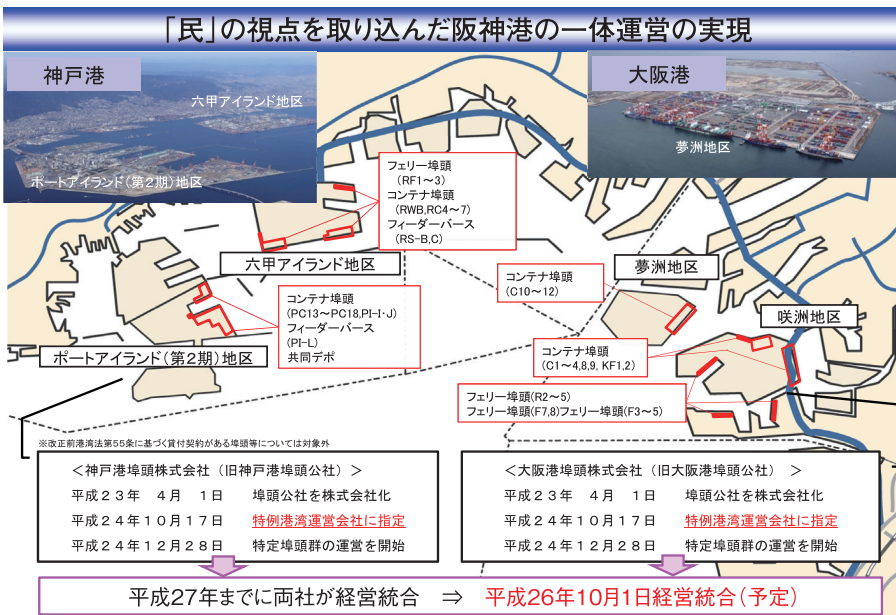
「民」の視点を取り込んだ阪神港の一体運営の実現

神戸港

六甲アイランド地区

ポートアイランド（第2期）地区

大阪港

夢洲地区

フェリー埠頭
（RF1～3）
コンテナ埠頭
（RWB,RC4～7）
フィーダーバース
（RS-B,C）

六甲アイランド地区

コンテナ埠頭
（C10～12）

夢洲地区

コンテナ埠頭
（PC13～PC18,PI-I・J）
フィーダーバース
（PI-L）
共同デポ

咲洲地区

ポートアイランド（第2期）地区

コンテナ埠頭
（C1～4,8,9, KF1,2）

フェリー埠頭（R2～5）
フェリー埠頭（F7,8）フェリー埠頭（F3～5）

※改正前港湾法第55条に基づく貸付契約がある埠頭等については対象外

＜神戸港埠頭株式会社（旧神戸港埠頭公社）＞
平成２３年　４月　１日　　埠頭公社を株式会社化
平成２４年１０月１７日　　特例港湾運営会社に指定
平成２４年１２月２８日　　特定埠頭群の運営を開始

＜大阪港埠頭株式会社（旧大阪港埠頭公社）＞
平成２３年　４月　１日　　埠頭公社を株式会社化
平成２４年１０月１７日　　特例港湾運営会社に指定
平成２４年１２月２８日　　特定埠頭群の運営を開始

平成27年までに両社が経営統合　⇒　平成26年10月1日経営統合（予定）